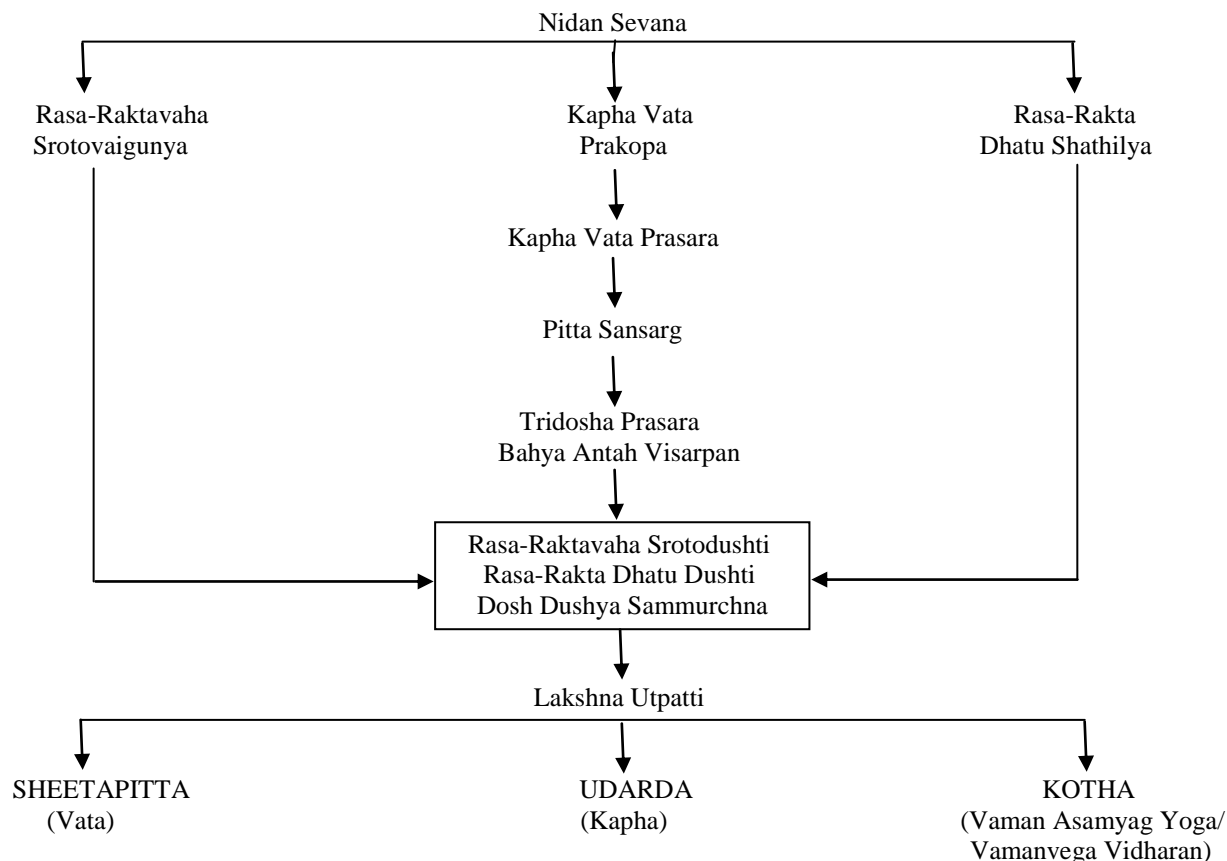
Nidan Sevana

Rasa-Raktavaha Srotovaigunya

Kapha Vata Prakopa

Rasa-Rakta Dhatu Shathilya

Kapha Vata Prasara

Pitta Sansarg

Tridosha Prasara
Bahya Antah Visarpan

Rasa-Raktavaha Srotodushti
Rasa-Rakta Dhatu Dushti
Dosh Dushya Sammurchna

Lakshna Utpatti

SHEETAPITTA
(Vata)

UDARDA
(Kapha)

KOTHA
(Vaman Asamyag Yoga/ Vamanvega Vidharan)